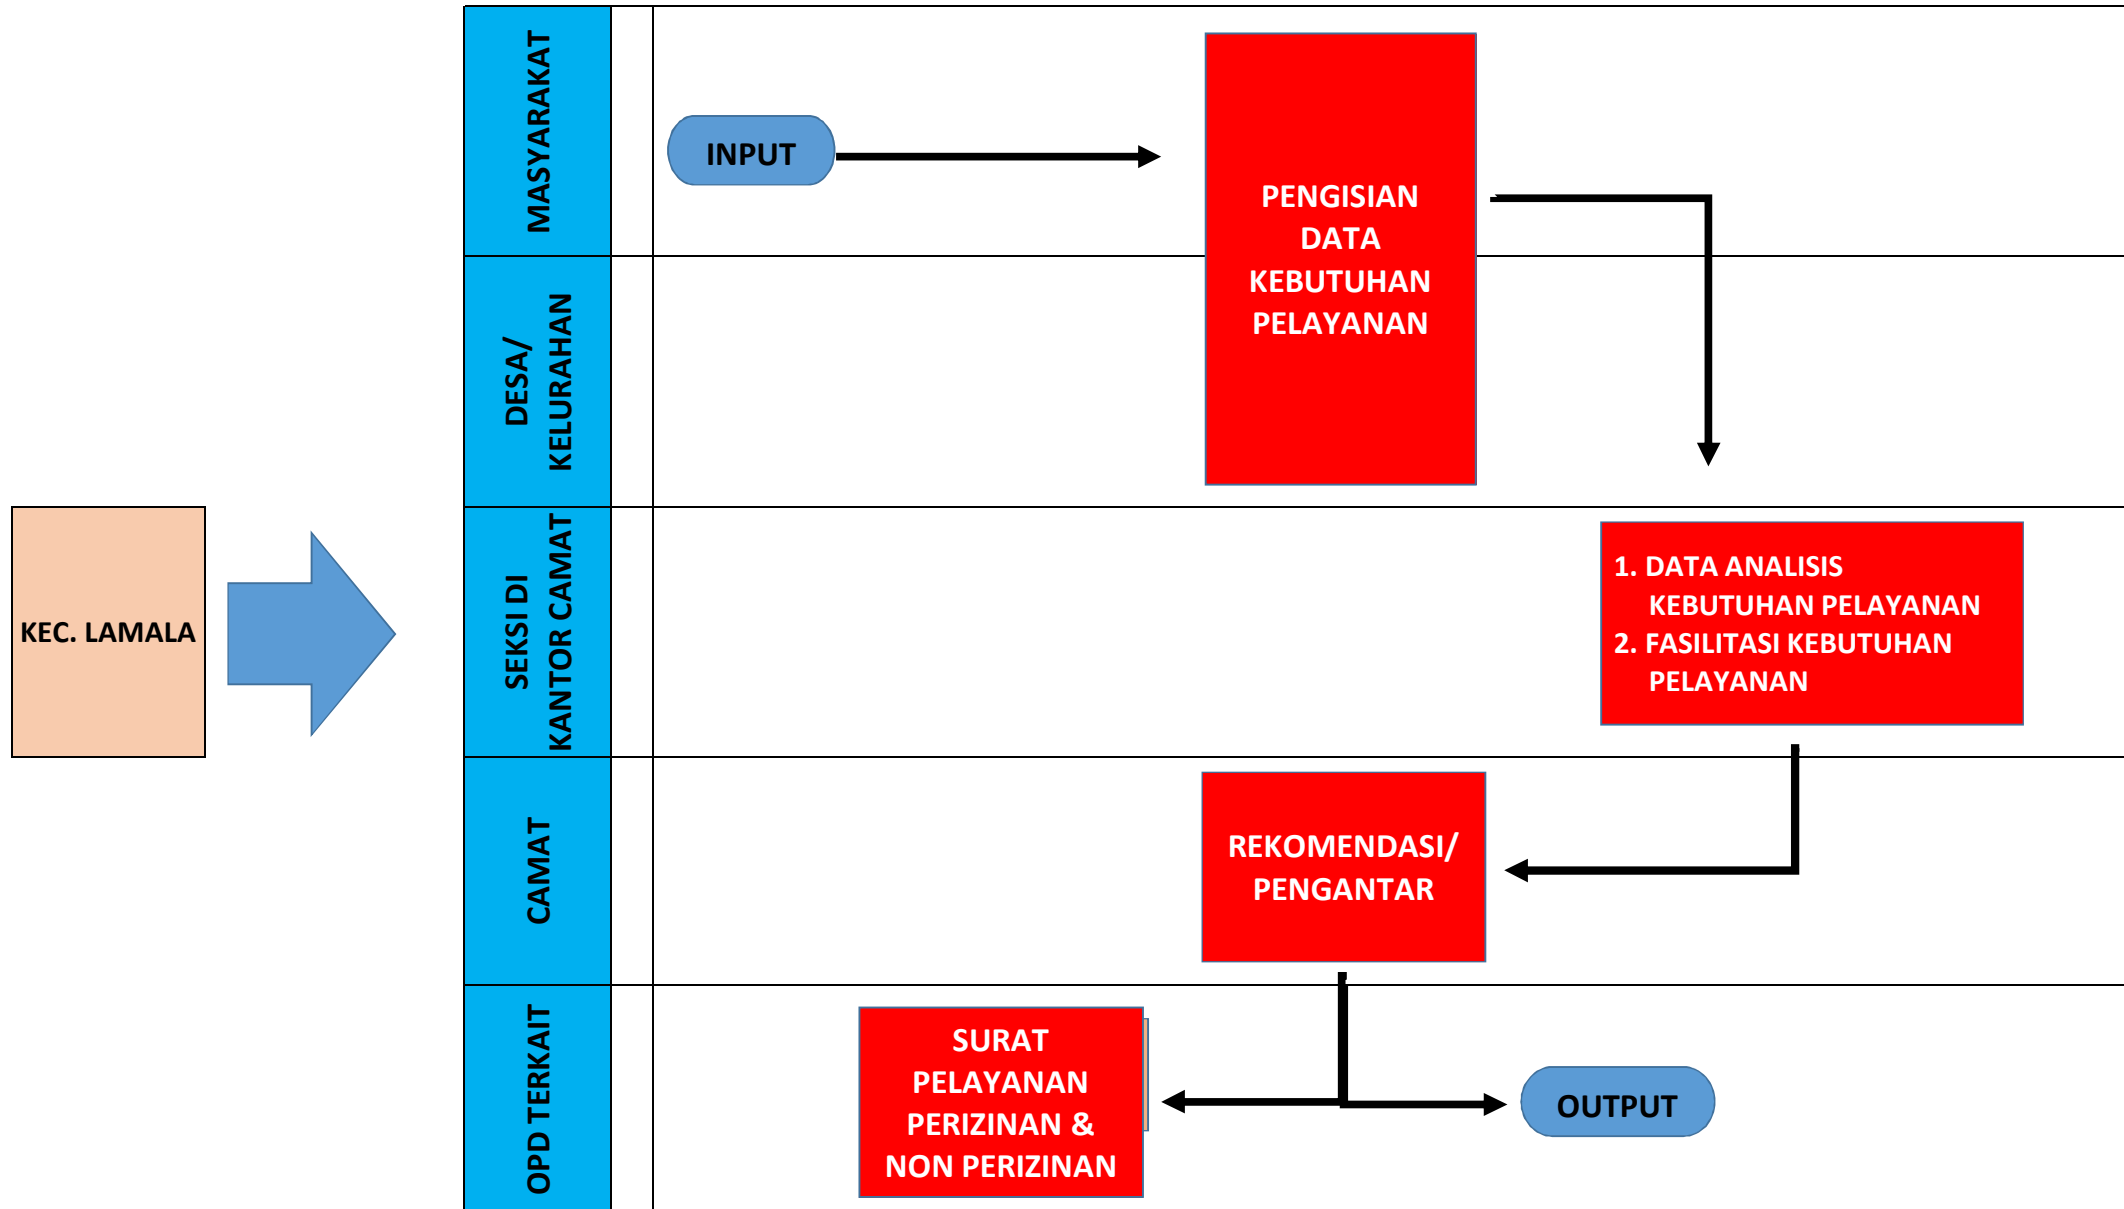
KEC. LAMALA

MASYARAKAT

INPUT

PENGISIAN DATA KEBUTUHAN PELAYANAN

DESA/ KELURAHAN

SEKSI DI KANTOR CAMAT

1. DATA ANALISIS KEBUTUHAN PELAYANAN
2. FASILITASI KEBUTUHAN PELAYANAN

CAMAT

REKOMENDASI/ PENGANTAR

OPD TERKAIT

SURAT PELAYANAN PERIZINAN & NON PERIZINAN

OUTPUT